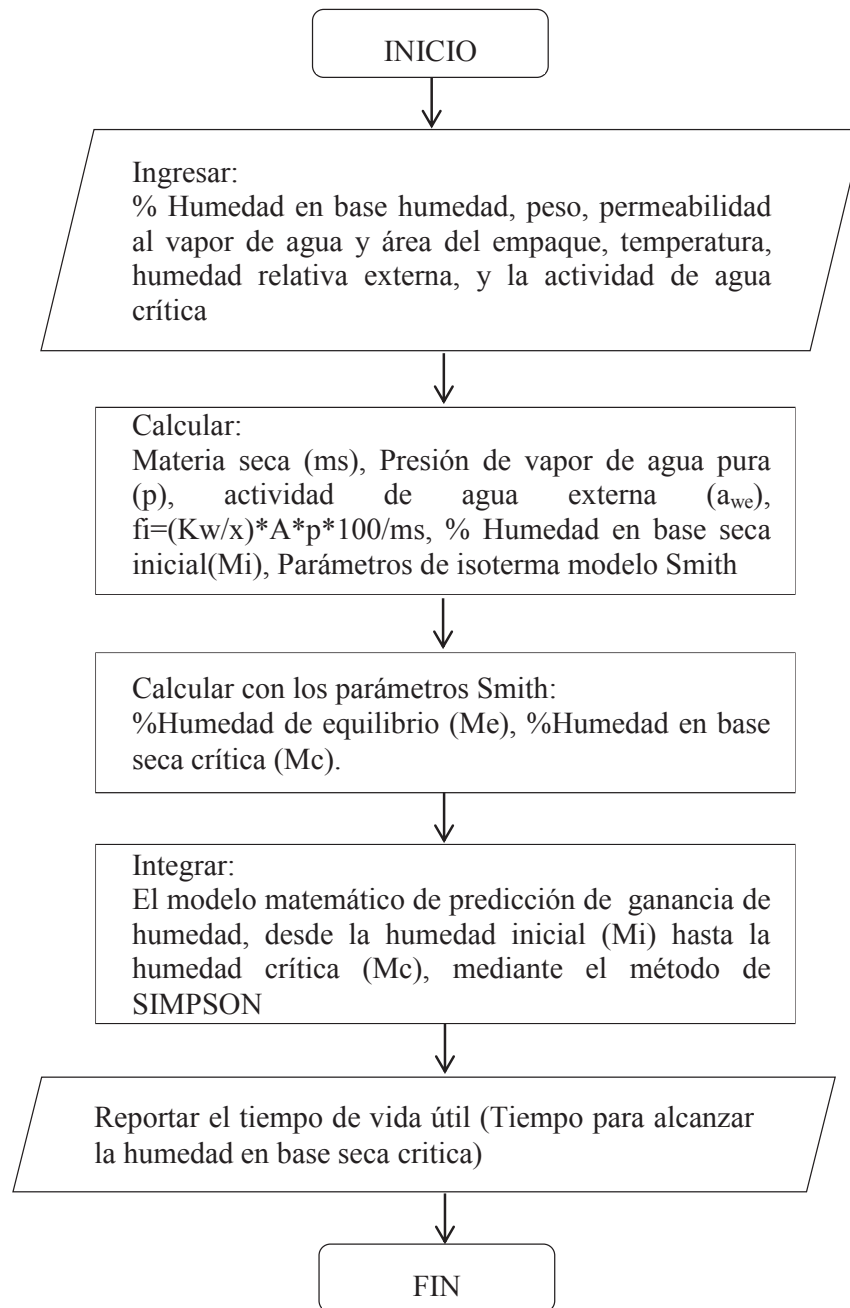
INICIO

Ingresar:
% Humedad en base humedad, peso, permeabilidad al vapor de agua y área del empaque, temperatura, humedad relativa externa, y la actividad de agua crítica

Calcular:
Materia seca (ms), Presión de vapor de agua pura (p), actividad de agua externa ($a_{we}$), fi=(Kw/x)*A*p*100/ms, % Humedad en base seca inicial(Mi), Parámetros de isoterma modelo Smith

Calcular con los parámetros Smith:
%Humedad de equilibrio (Me), %Humedad en base seca crítica (Mc).

Integrar:
El modelo matemático de predicción de ganancia de humedad, desde la humedad inicial (Mi) hasta la humedad crítica (Mc), mediante el método de SIMPSON

Reportar el tiempo de vida útil (Tiempo para alcanzar la humedad en base seca critica)

FIN